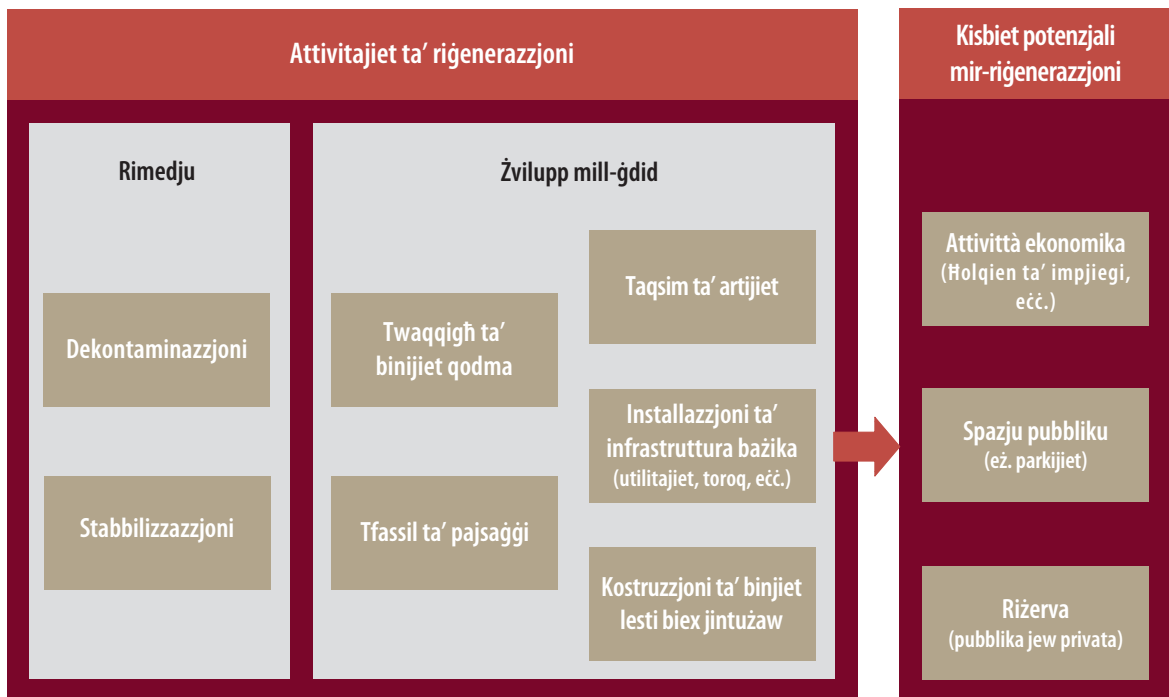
Attivitajiet ta' riġenerazzjoni

Rimedju

Dekontaminazzjoni

Stabbilizzazzjoni

Żvilupp mill-ġdid

Twaqqigħ ta' binijiet qodma

Tfassil ta' pajsaġġi

Taqsim ta' artijiet

Installazzjoni ta' infrastruttura bażika (utilitajiet, toroq, eċċ.)

Kostruzzjoni ta' binjiet lesti biex jintużaw

Kisbiet potenzjali mir-riġenerazzjoni

Attività ekonomika (Ħolqien ta' impjiegi, eċċ.)

Spazju pubbliku (eż. parkijiet)

Riżerva (pubblika jew privata)